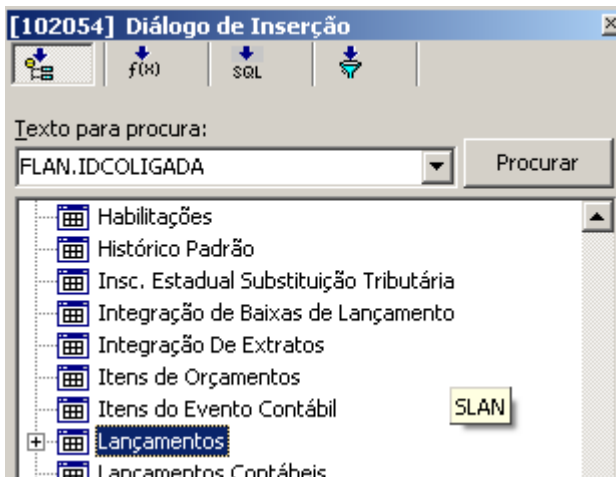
[102054] Diálogo de Inserção

f(x)
SQL

Texto para procura:
FLAN.IDCOLIGADA
Procurar

Habilitações
Histórico Padrão
Insc. Estadual Substituição Tributária
Integração de Baixas de Lançamento
Integração De Extratos
Itens de Orçamentos
Itens do Evento Contábil
SLAN
Lançamentos
Lançamentos Contábeis